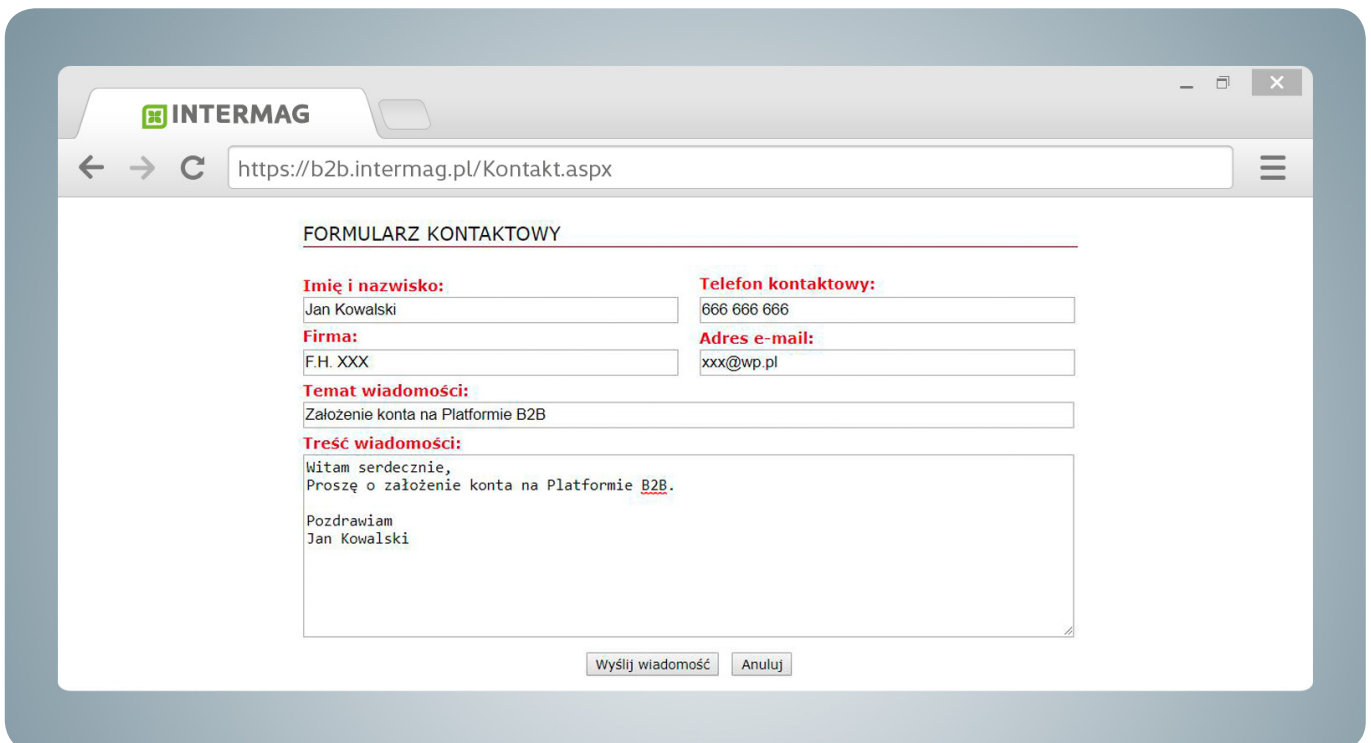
INTERMAG

https://b2b.intermag.pl/Kontakt.aspx

FORMULARZ KONTAKTOWY

Imię i nazwisko:
Jan Kowalski

Telefon kontaktowy:
666 666 666

Firma:
F.H. XXX

Adres e-mail:
xxx@wp.pl

Temat wiadomości:
Założenie konta na Platformie B2B

Treść wiadomości:
Witam serdecznie,
Proszę o założenie konta na Platformie B2B.

Pozdrawiam
Jan Kowalski

Wyślij wiadomość
Anuluj